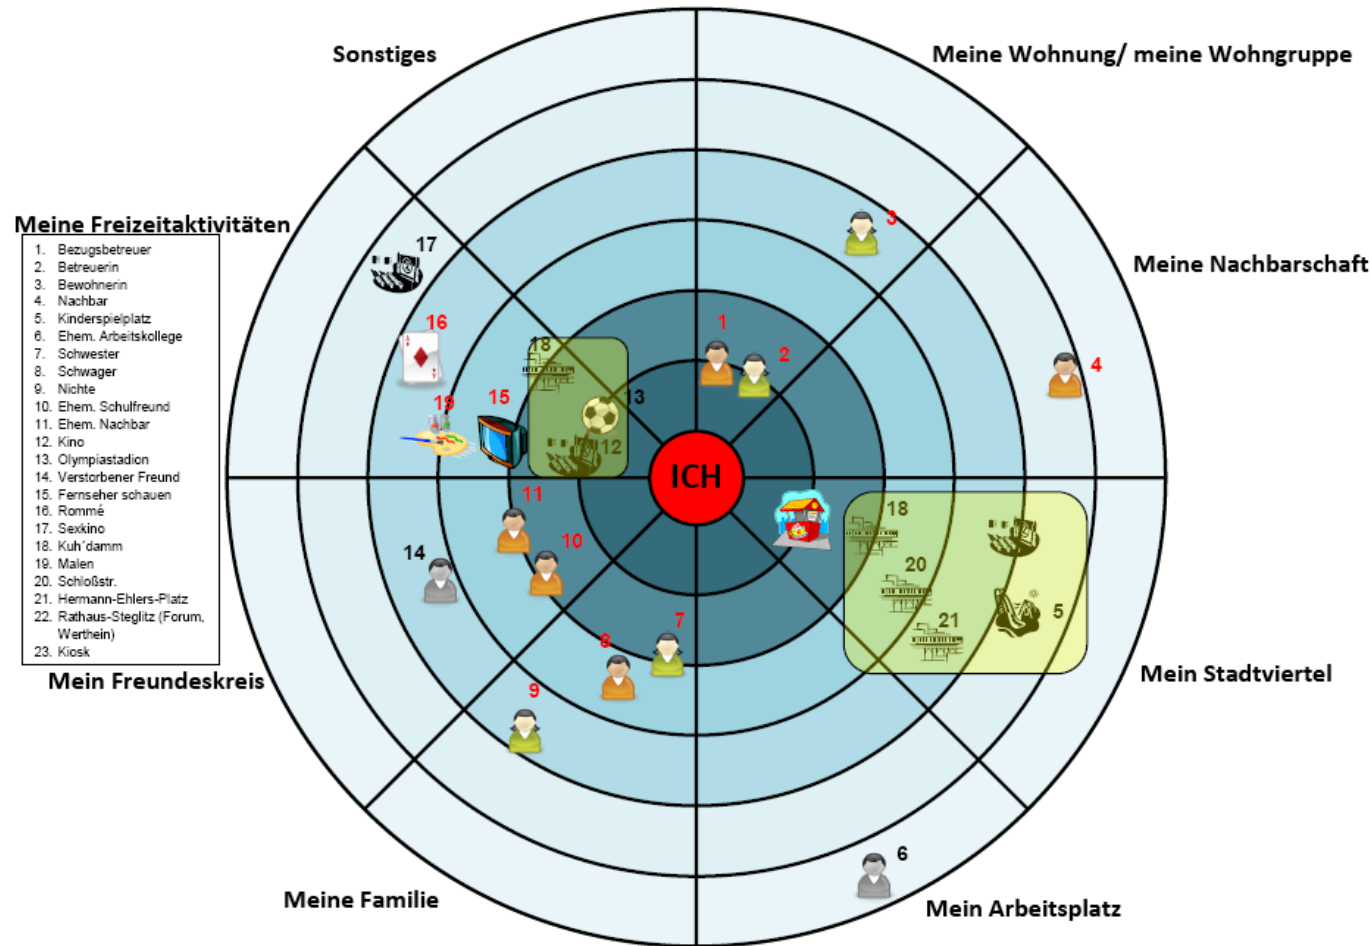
Sonstiges

Meine Wohnung/ meine Wohngruppe

Meine Freizeitaktivitäten

1. Bezugsbetreuer
2. Betreuerin
3. Bewohnerin
4. Nachbar
5. Kinderspielplatz
6. Ehem. Arbeitskollege
7. Schwester
8. Schwager
9. Nichte
10. Ehem. Schulfreund
11. Ehem. Nachbar
12. Kino
13. Olympiastadion
14. Verstorbener Freund
15. Fernseher schauen
16. Rommé
17. Sexkino
18. Kuh´damm
19. Malen
20. Schloßstr.
21. Hermann-Ehlers-Platz
22. Rathaus-Steglitz (Forum, Werthein)
23. Kiosk

Meine Nachbarschaft

17

3

16

1

18

2

4

19

15

13

12

ICH

11

18

14

10

20

5

21

7

8

Mein Freundeskreis

Mein Stadtviertel

9

6

Meine Familie

Mein Arbeitsplatz